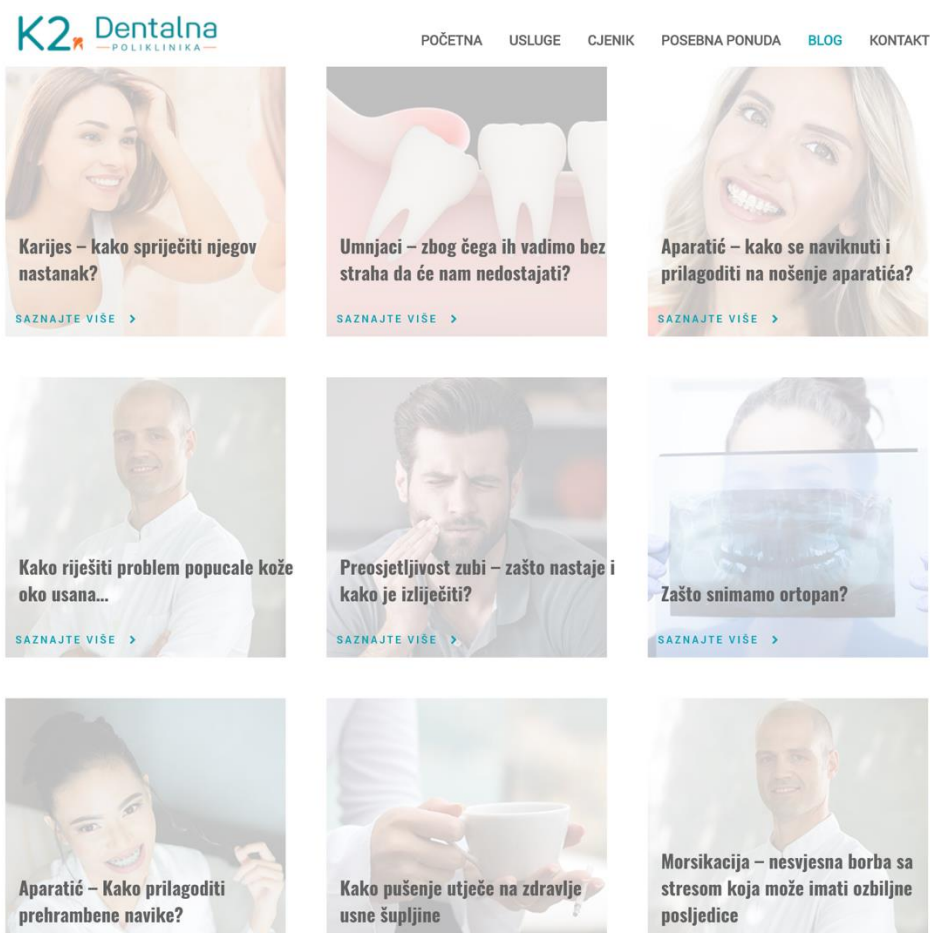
K2 Dentalna POLIKLINIKA

POČETNA USLUGE CJENIK POSEBNA PONUDA BLOG KONTAKT

Karijes – kako spriječiti njegov nastanak?

SAZNAJTE VIŠE >

Umnjaci – zbog čega ih vadimo bez straha da će nam nedostajati?

SAZNAJTE VIŠE >

Aparatić – kako se naviknuti i prilagoditi na nošenje aparatića?

SAZNAJTE VIŠE >

Kako riješiti problem popucale kože oko usana...

SAZNAJTE VIŠE >

Preosjetljivost zubi – zašto nastaje i kako je izliječiti?

SAZNAJTE VIŠE >

Zašto snimamo ortopan?

SAZNAJTE VIŠE >

Aparatić – Kako prilagoditi prehrambene navike?

Kako pušenje utječe na zdravlje usne šupljine

Morsikacija – nesvjesna borba sa stresom koja može imati ozbiljne posljedice